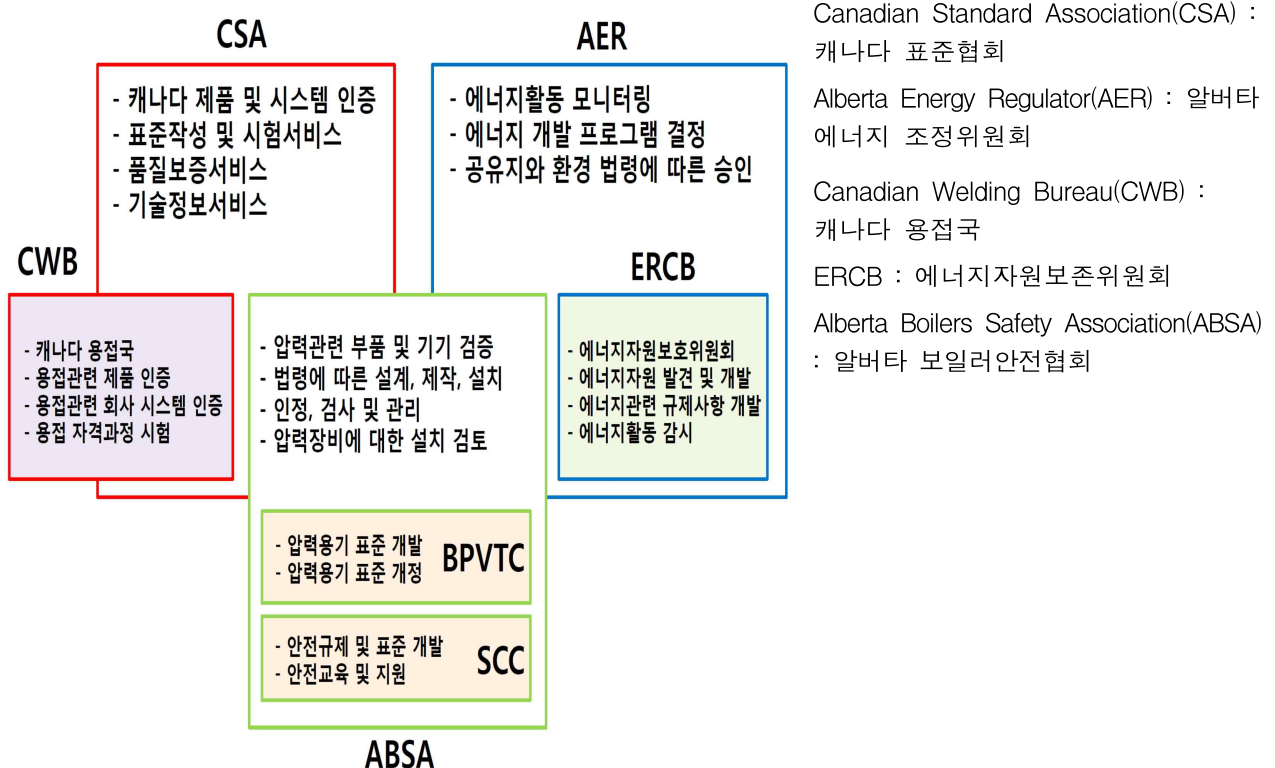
CSA

- 캐나다 제품 및 시스템 인증
- 표준작성 및 시험서비스
- 품질보증서비스
- 기술정보서비스

AER

- 에너지활동 모니터링
- 에너지 개발 프로그램 결정
- 공유지와 환경 법령에 따른 승인

CWB

- 캐나다 용접국
- 용접관련 제품 인증
- 용접관련 회사 시스템 인증
- 용접 자격과정 시험

- 압력관련 부품 및 기기 검증
- 법령에 따른 설계, 제작, 설치
- 인정, 검사 및 관리
- 압력장비에 대한 설치 검토

ERCB

- 에너지자원보호위원회
- 에너지자원 발견 및 개발
- 에너지관련 규제사항 개발
- 에너지활동 감시

- 압력용기 표준 개발
- 압력용기 표준 개정
BPVTC

- 안전규제 및 표준 개발
- 안전교육 및 지원
SCC

ABSA

Canadian Standard Association(CSA) : 캐나다 표준협회

Alberta Energy Regulator(AER) : 알버타 에너지 조정위원회

Canadian Welding Bureau(CWB) : 캐나다 용접국

ERCB : 에너지자원보존위원회

Alberta Boilers Safety Association(ABSA) : 알버타 보일러안전협회